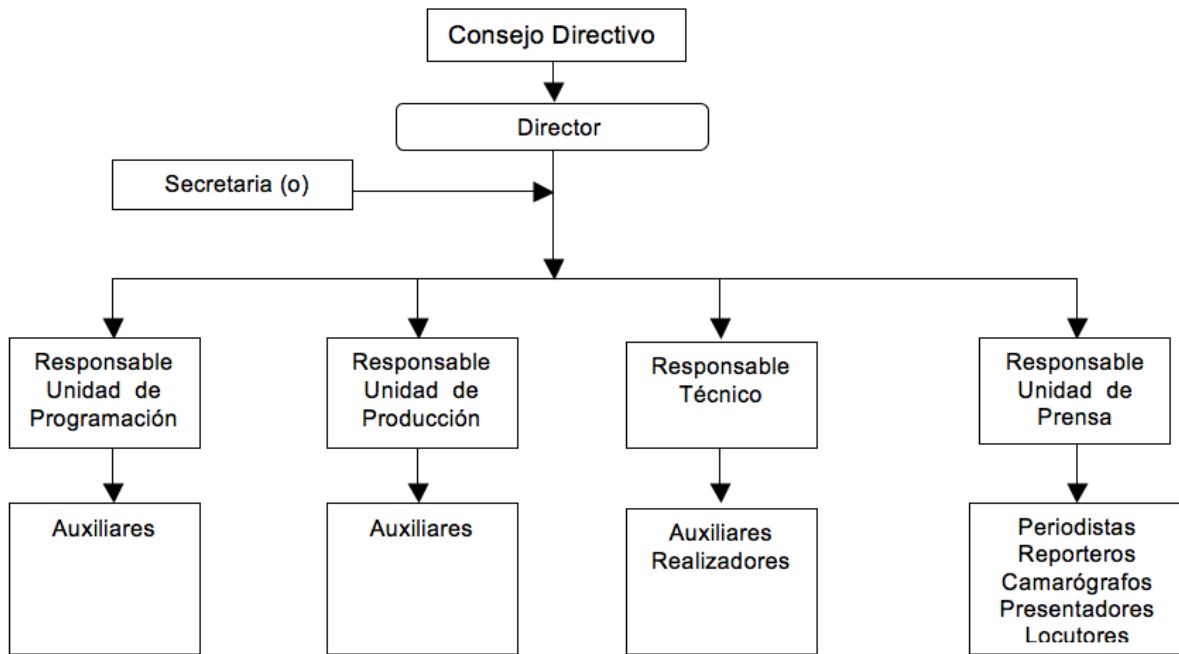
Consejo Directivo

Director

Secretaria (o)

Responsable Unidad de Programación

Responsable Unidad de Producción

Responsable Técnico

Responsable Unidad de Prensa

Auxiliares

Auxiliares

Auxiliares Realizadores

Periodistas
Reporteros
Camarógrafos
Presentadores
Locutores